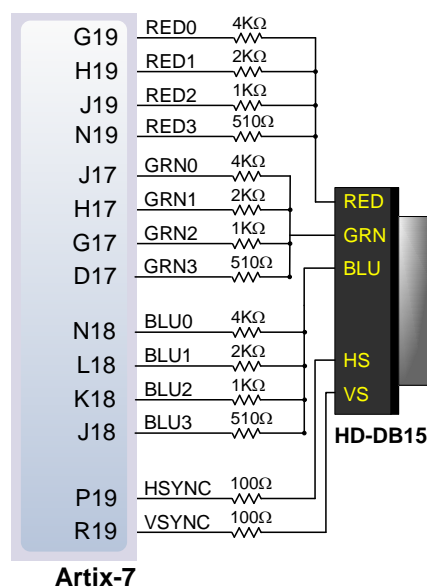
G19 RED0 4KΩ
H19 RED1 2KΩ
J19 RED2 1KΩ
N19 RED3 510Ω
J17 GRN0 4KΩ
H17 GRN1 2KΩ
G17 GRN2 1KΩ
D17 GRN3 510Ω
N18 BLU0 4KΩ
L18 BLU1 2KΩ
K18 BLU2 1KΩ
J18 BLU3 510Ω
P19 HSYNC 100Ω
R19 VSYNC 100Ω

RED
GRN
BLU
HS
VS

HD-DB15

Artix-7